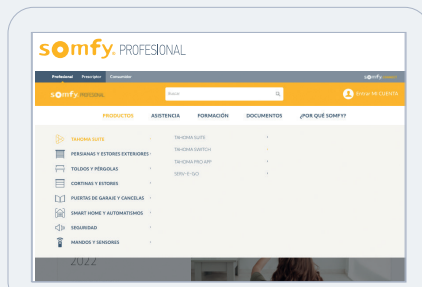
somfy. PROFESIONAL

Profesional Prescriptor Consumidor

somfy PROFESIONAL

Buscar

Entrar MI CUENTA

PRODUCTOS ASISTENCIA FORMACIÓN DOCUMENTOS ¿POR QUÉ SOMFY?

TAHOMA SUITE
PERSIANAS Y ESTORES EXTERIORES
TOLDOS Y PÉRGOLAS
CORTINAS Y ESTORES
PUERTAS DE GARAJE Y CANCELAS
SMART HOME Y AUTOMATISMOS
SEGURIDAD
MANDOS Y SENSORES

TAHOMA SUITE
TAHOMA SWITCH
TAHOMA PRO APP
SERV-T-GO

2022